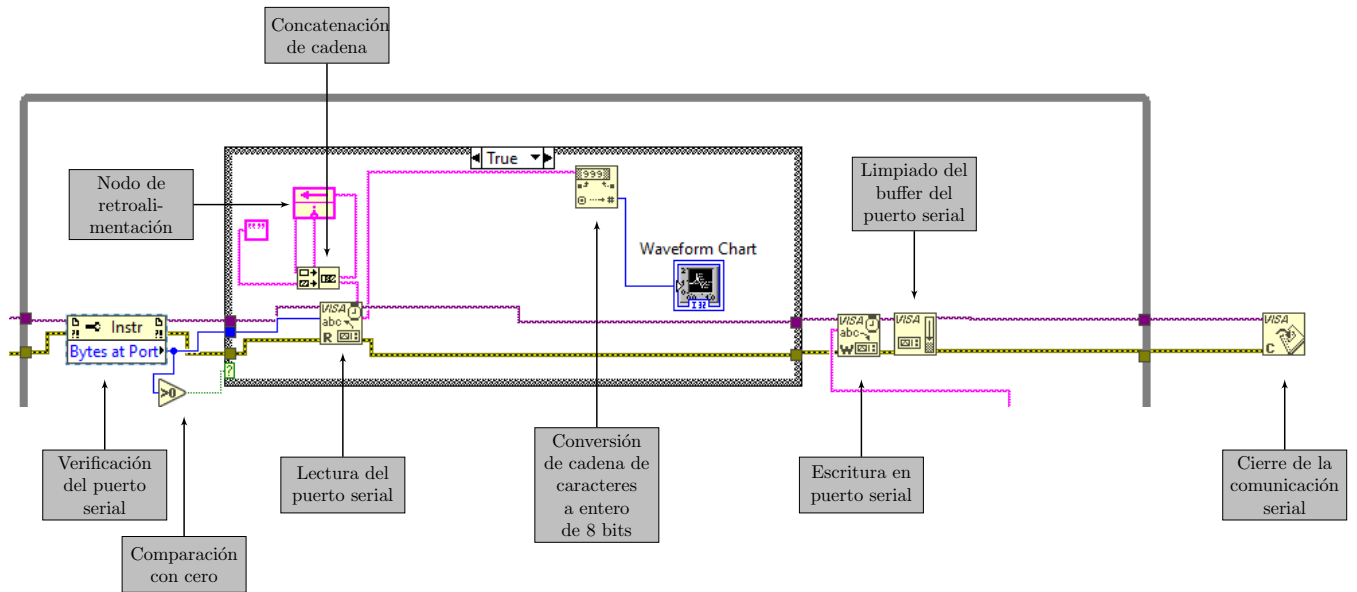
Concatenación de cadena

Nodo de retroalimentación

True

Waveform Chart

Limpiado del buffer del puerto serial

Instr

Bytes at Port

VISA abc R

VISA abc W

VISA

VISA C

Verificación del puerto serial

Comparación con cero

Lectura del puerto serial

Conversión de cadena de caracteres a entero de 8 bits

Escritura en puerto serial

Cierre de la comunicación serial